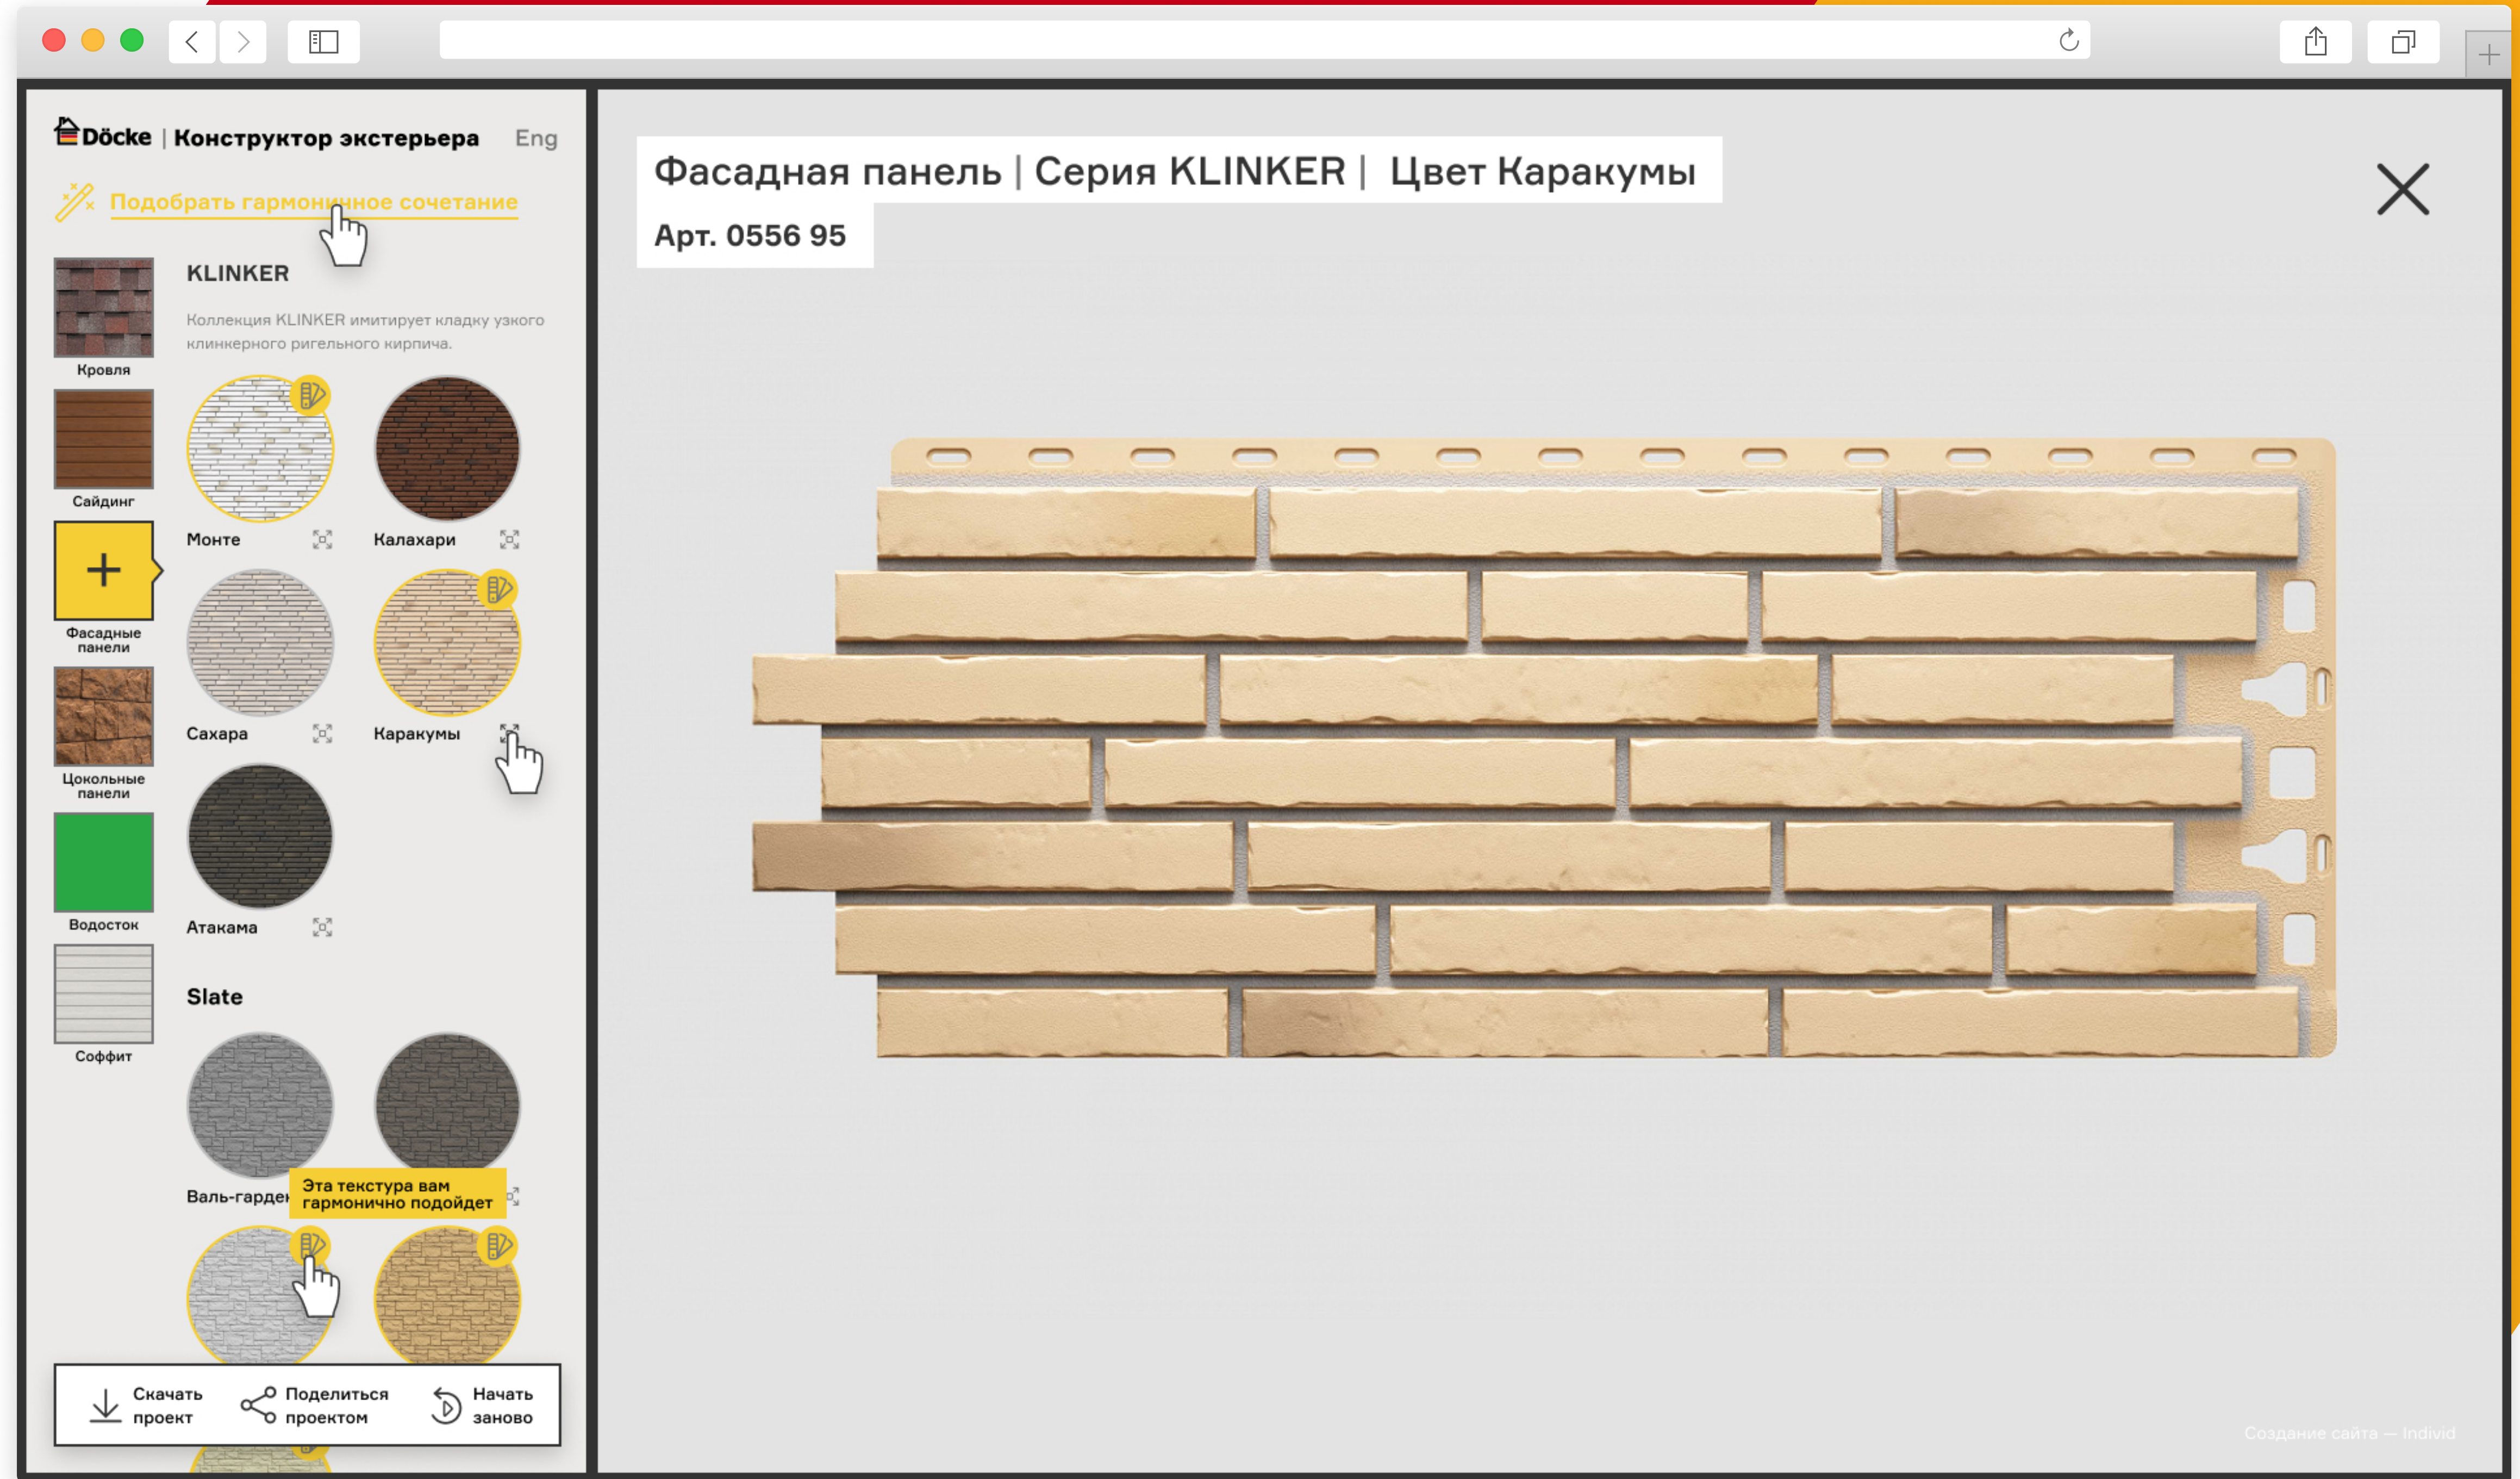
Döcke | Конструктор экстерьера Eng

Подобрать гармон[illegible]ное сочетание

Кровля

Сайдинг

Фасадные панели

Цокольные панели

Водосток

Соффит

KLINKER

Коллекция KLINKER имитирует кладку узкого клинкерного ригельного кирпича.

Монте

Калахари

Сахара

Каракумы

Атакама

Slate

Валь-гарде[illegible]

Эта текстура вам гармонично подойдет

Скачать проект

Поделиться проектом

Начать заново

Фасадная панель | Серия KLINKER | Цвет Каракумы

Арт. 0556 95

Создание сайта — Individ